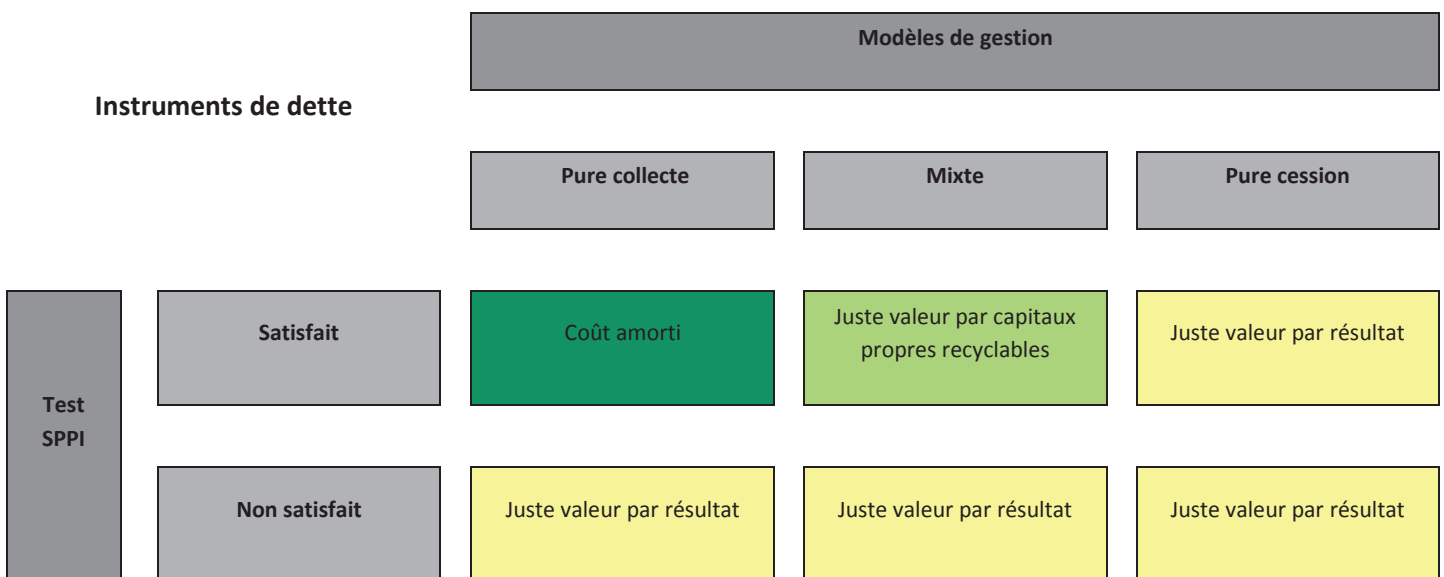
| Instruments de dette | | Modèles de gestion | | |
|---|---|---|---|---|
| | | Pure collecte | Mixte | Pure cession |
| Test SPPI | Satisfait | Coût amorti | Juste valeur par capitaux propres recyclables | Juste valeur par résultat |
| | Non satisfait | Juste valeur par résultat | Juste valeur par résultat | Juste valeur par résultat |